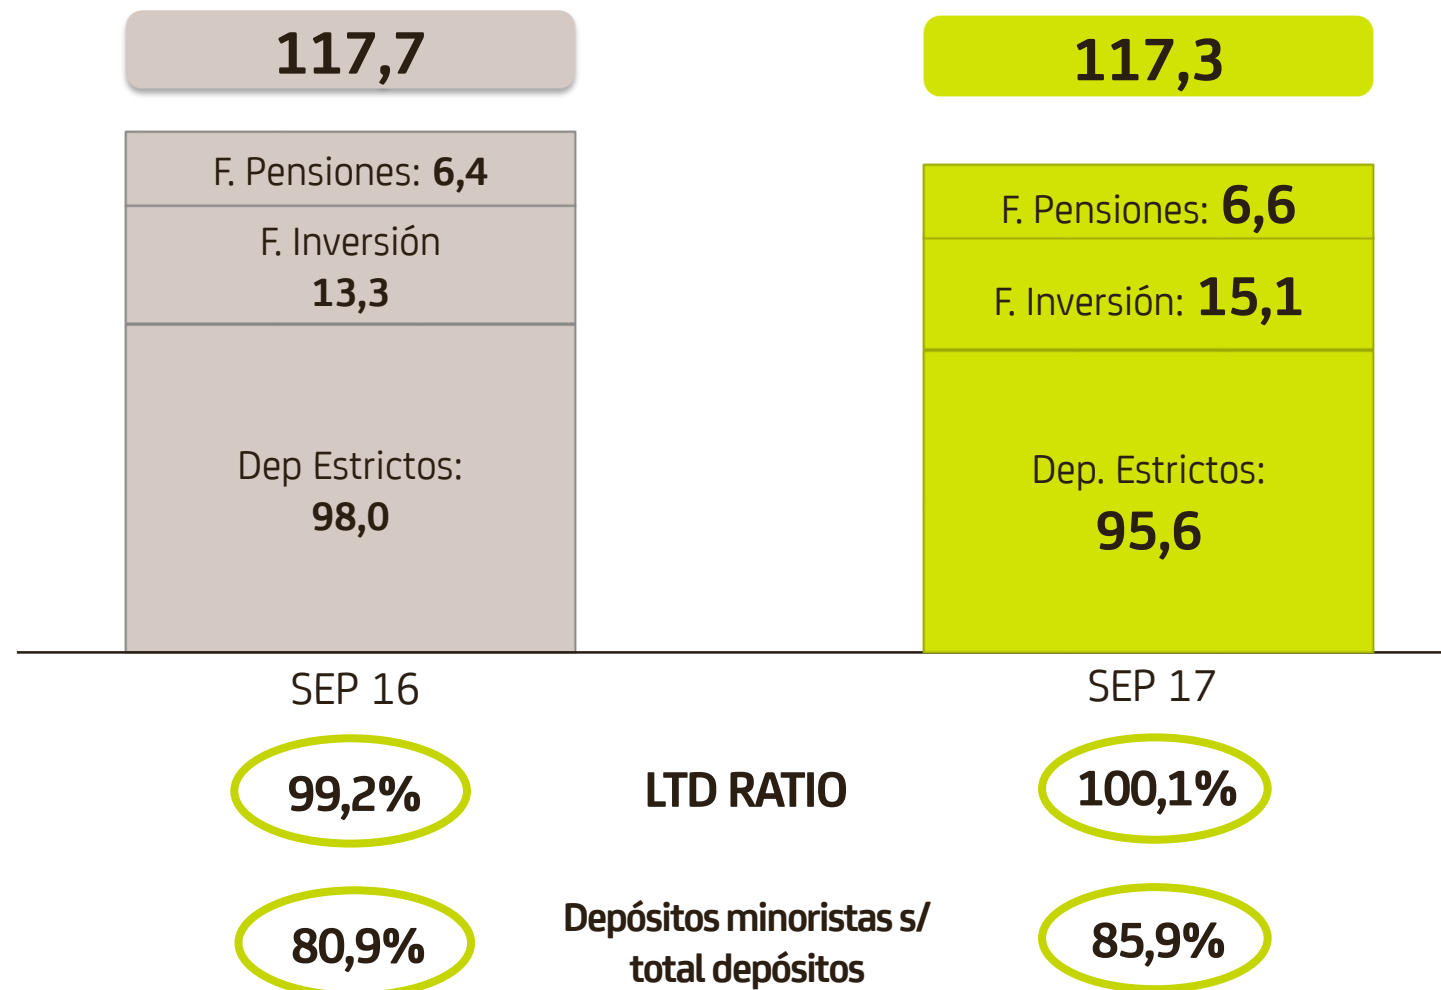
117,7

117,3

F. Pensiones: 6,4

F. Inversión 13,3

Dep Estrictos: 98,0

F. Pensiones: 6,6

F. Inversión: 15,1

Dep. Estrictos: 95,6

SEP 16

SEP 17

99,2%

LTD RATIO

100,1%

80,9%

Depósitos minoristas s/ total depósitos

85,9%